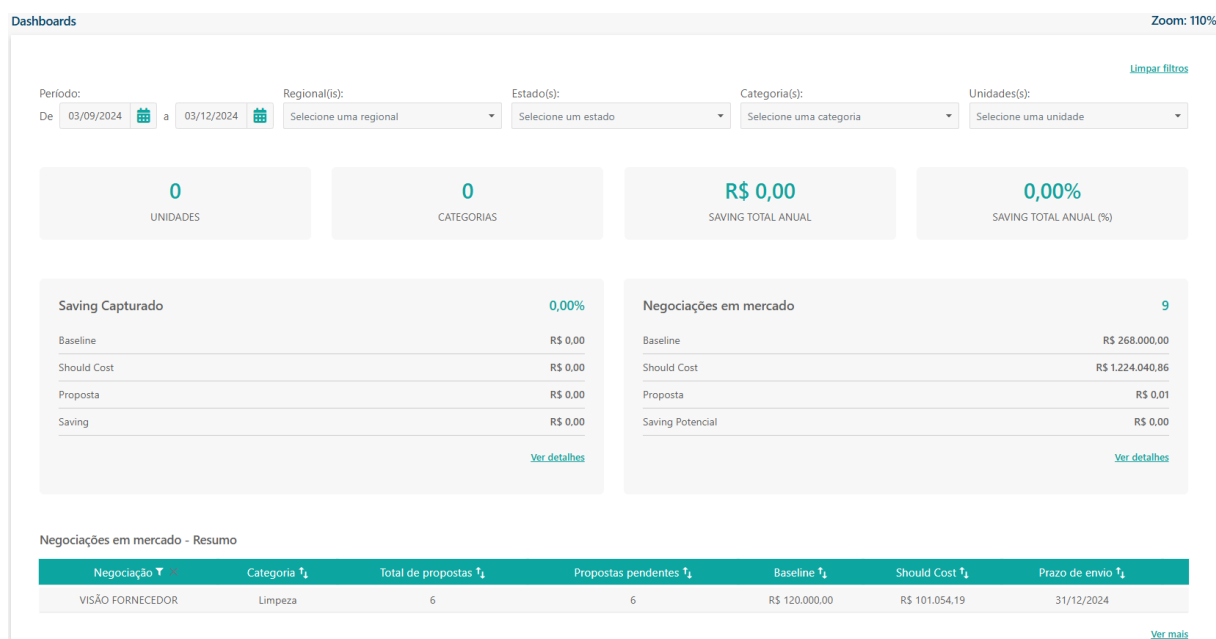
Dashboards

Zoom: 110%

Limpar filtros

Período:
De 03/09/2024 a 03/12/2024

Regional(is):
Selecione uma regional

Estado(s):
Selecione um estado

Categoria(s):
Selecione uma categoria

Unidades(s):
Selecione uma unidade

0
UNIDADES

0
CATEGORIAS

R$ 0,00
SAVING TOTAL ANUAL

0,00%
SAVING TOTAL ANUAL (%)

Saving Capturado 0,00%

Baseline R$ 0,00
Should Cost R$ 0,00
Proposta R$ 0,00
Saving R$ 0,00

Ver detalhes

Negociações em mercado 9

Baseline R$ 268.000,00
Should Cost R$ 1.224.040,86
Proposta R$ 0,01
Saving Potencial R$ 0,00

Ver detalhes

Negociações em mercado - Resumo

| Negociação | Categoria | Total de propostas | Propostas pendentes | Baseline | Should Cost | Prazo de envio |
|---|---|---|---|---|---|---|
| VISÃO FORNECEDOR | Limpeza | 6 | 6 | R$ 120.000,00 | R$ 101.054,19 | 31/12/2024 |

Ver mais